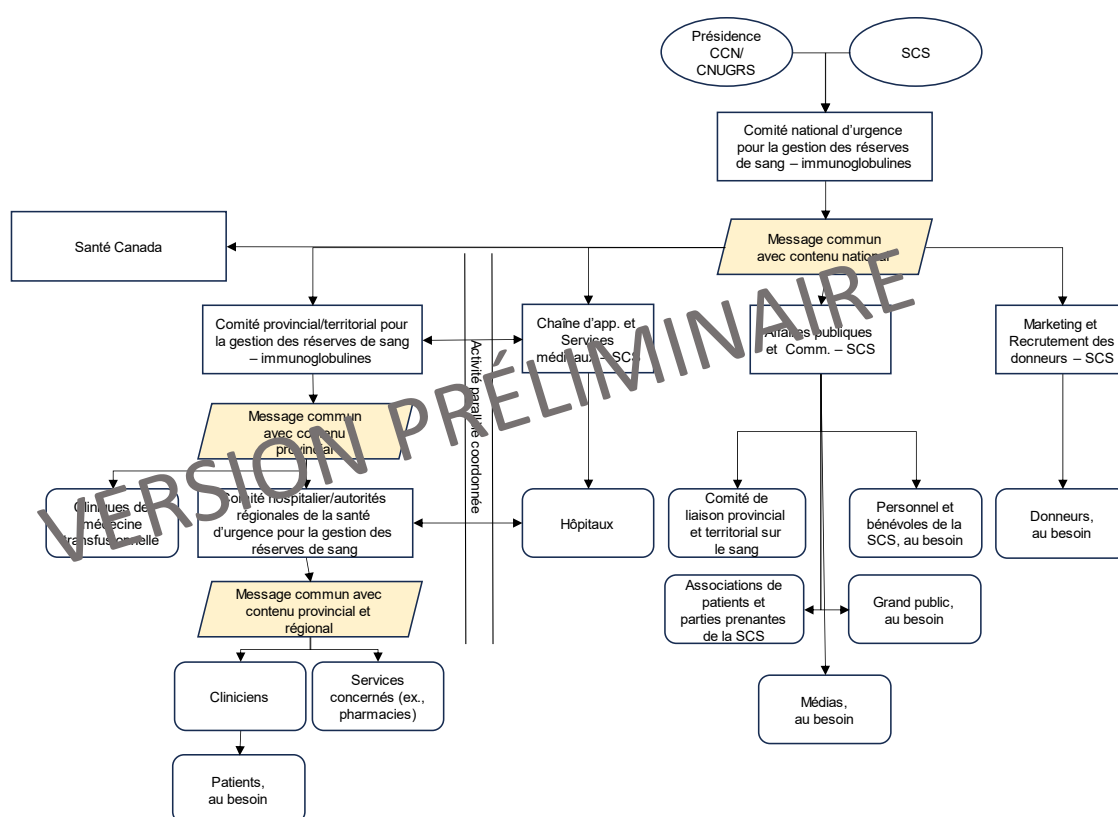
Présidence CCN/ CNUGRS

SCS

Comité national d'urgence pour la gestion des réserves de sang – immunoglobulines

Santé Canada

Message commun avec contenu national

Comité provincial/territorial pour la gestion des réserves de sang – immunoglobulines

Chaîne d'app. et Services médicaux – SCS

Affaires publiques et Comm. – SCS

Marketing et Recrutement des donneurs – SCS

Activité parallèle coordonnée

Message commun avec contenu provincial

Cliniques de médecine transfusionnelle

Comité hospitalier/autorités régionales de la santé d'urgence pour la gestion des réserves de sang

Hôpitaux

Comité de liaison provincial et territorial sur le sang

Personnel et bénévoles de la SCS, au besoin

Donneurs, au besoin

Message commun avec contenu provincial et régional

Associations de patients et parties prenantes de la SCS

Grand public, au besoin

Cliniciens

Services concernés (ex., pharmacies)

Médias, au besoin

Patients, au besoin

VERSION PRÉLIMINAIRE